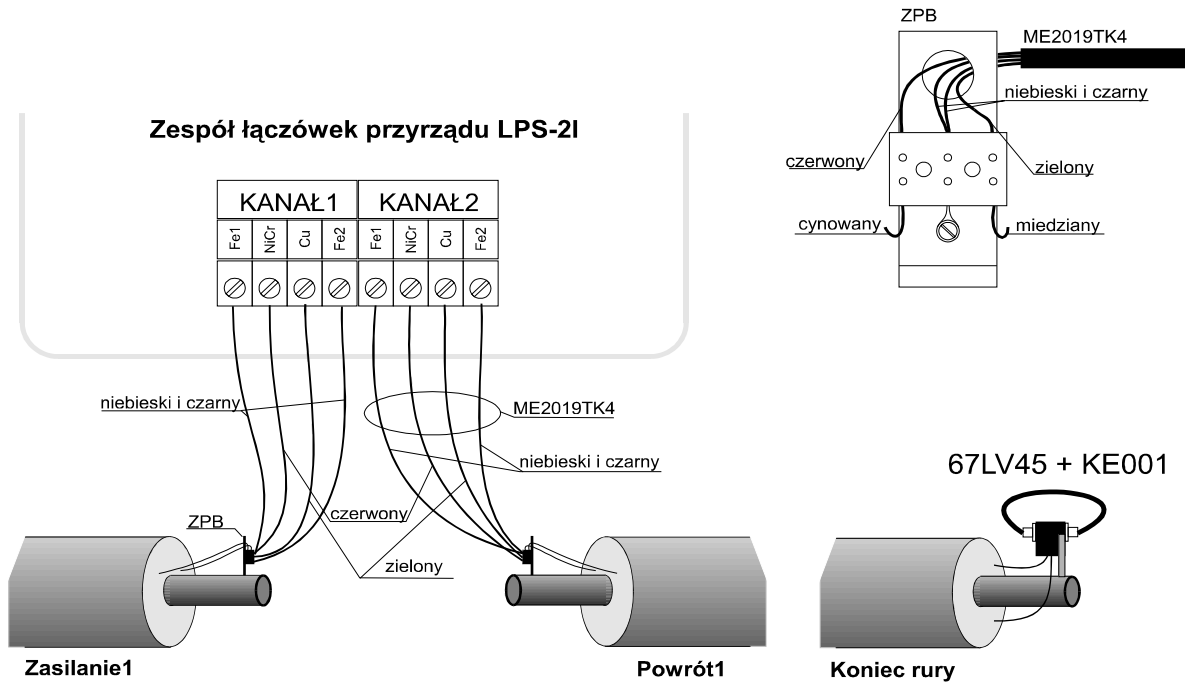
ZPB
ME2019TK4
niebieski i czarny
czerwony
zielony
cynowany
miedziany

Zespół łączówek przyrządu LPS-2I

| KANAŁ1 | | | | KANAŁ2 | | | |
|---|---|---|---|---|---|---|---|
| Fe1 | NiCr | Cu | Fe2 | Fe1 | NiCr | Cu | Fe2 |

niebieski i czarny
ME2019TK4
niebieski i czarny
ZPB
czerwony
zielony

67LV45 + KE001

Zasilanie1
Powrót1
Koniec rury